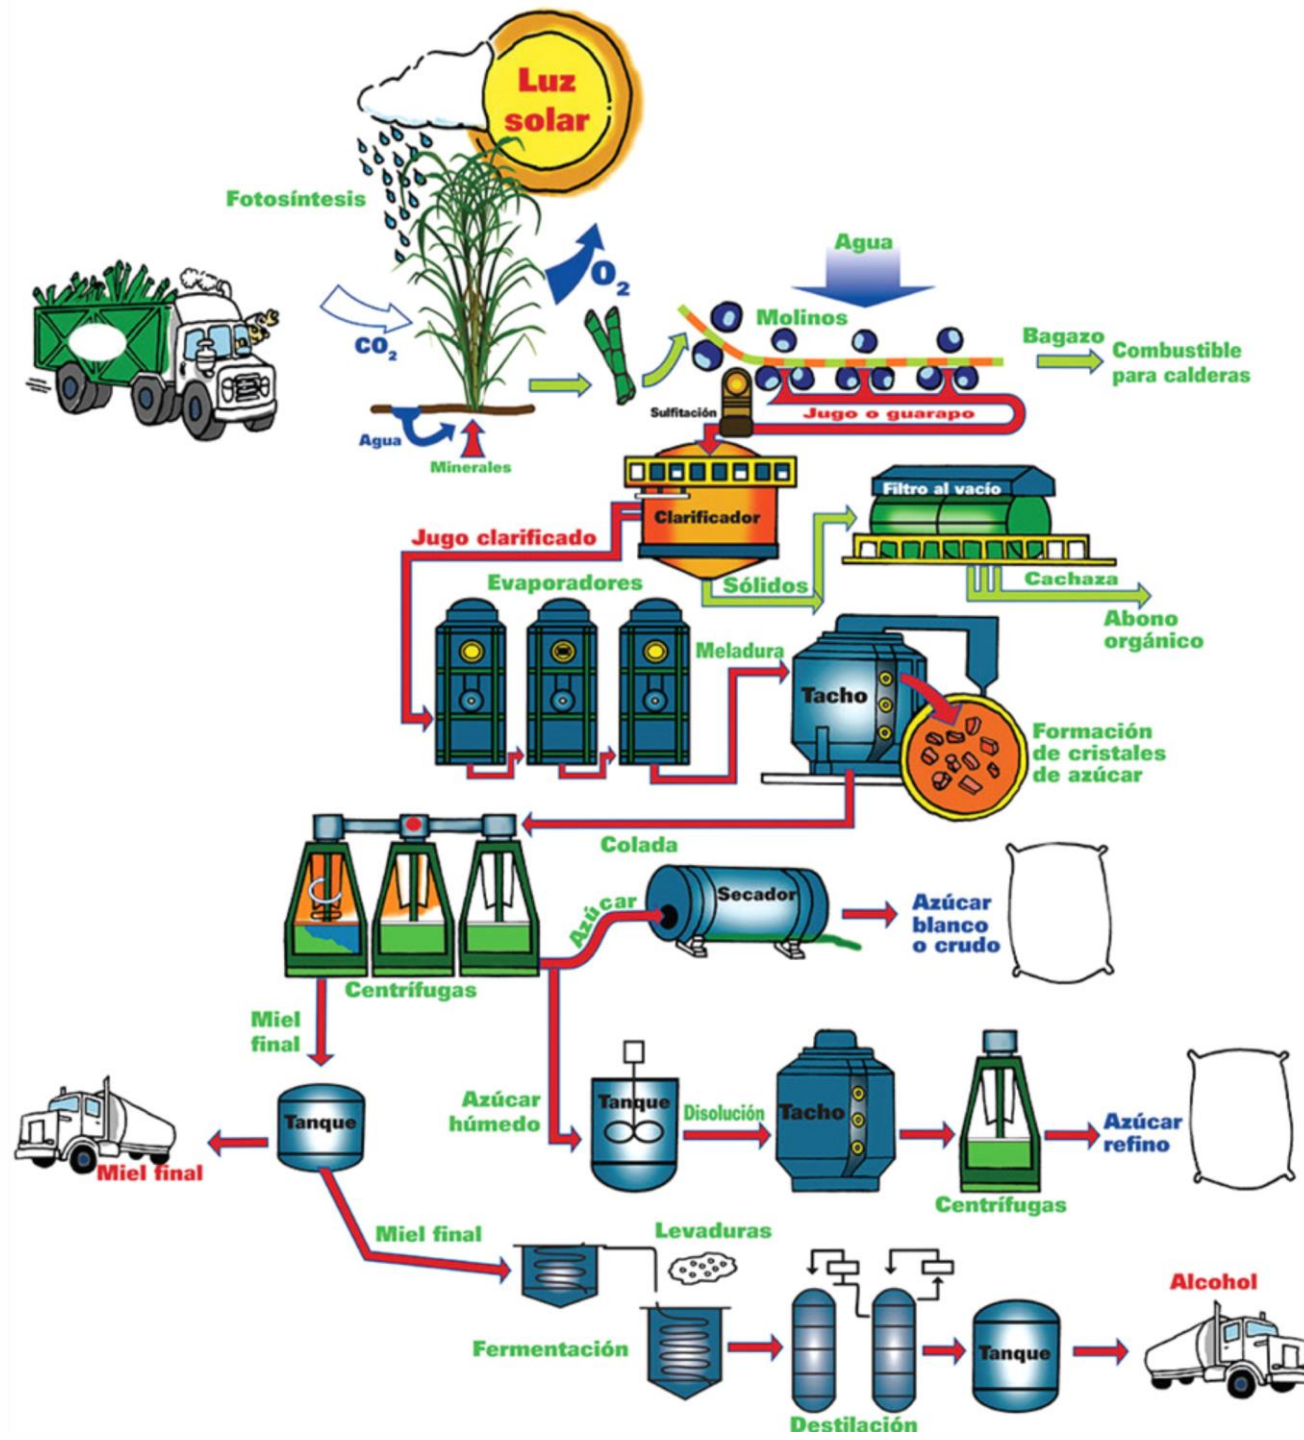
Luz solar

Fotosíntesis

$O_2$

$CO_2$

Agua

Minerales

Agua

Molinos

Bagazo

Combustible para calderas

Sulfitación

Jugo o guarapo

Clarificador

Filtro al vacío

Jugo clarificado

Sólidos

Cachaza

Abono orgánico

Evaporadores

Meladura

Tacho

Formación de cristales de azúcar

Colada

Azúcar

Secador

Azúcar blanco o crudo

Centrífugas

Miel final

Tanque

Miel final

Azúcar húmedo

Tanque

Disolución

Tacho

Centrífugas

Azúcar refino

Miel final

Levaduras

Fermentación

Destilación

Tanque

Alcohol